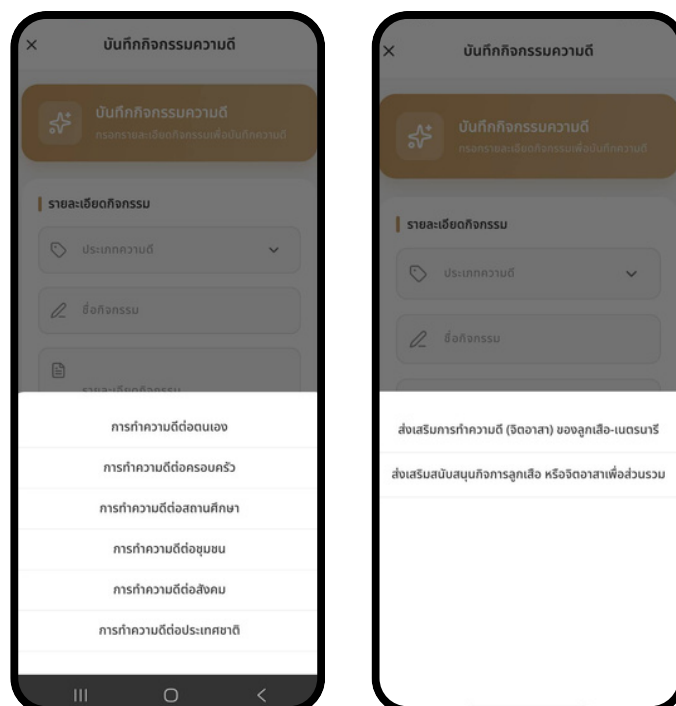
บันทึกกิจกรรมความดี

บันทึกกิจกรรมความดี
กรอกรายละเอียดกิจกรรมเพื่อบันทึกความดี

รายละเอียดกิจกรรม

ประเภทความดี

ชื่อกิจกรรม

รายละเอียดกิจกรรม

การทำความดีต่อตนเอง

การทำความดีต่อครอบครัว

การทำความดีต่อสถานศึกษา

การทำความดีต่อชุมชน

การทำความดีต่อสังคม

การทำความดีต่อประเทศชาติ

บันทึกกิจกรรมความดี

บันทึกกิจกรรมความดี
กรอกรายละเอียดกิจกรรมเพื่อบันทึกความดี

รายละเอียดกิจกรรม

ประเภทความดี

ชื่อกิจกรรม

ส่งเสริมการทำความดี (จิตอาสา) ของลูกเสือ-เนตรนารี

ส่งเสริมสนับสนุนกิจการลูกเสือ หรือจิตอาสาเพื่อส่วนรวม